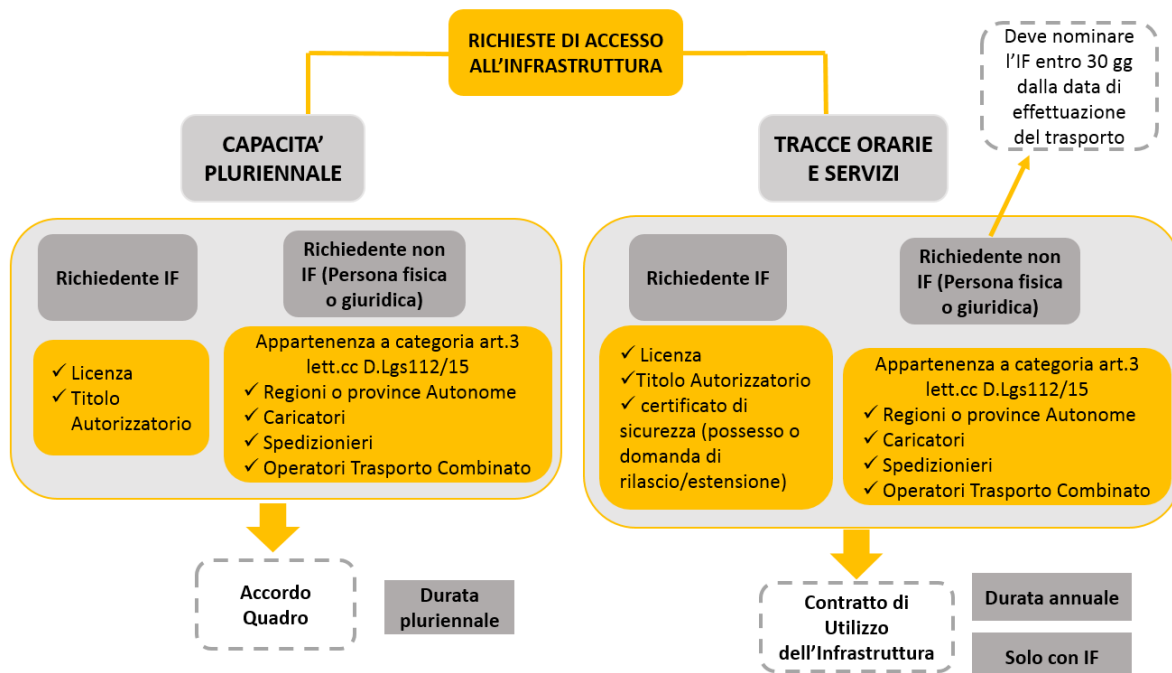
RICHIESTE DI ACCESSO ALL'INFRASTRUTTURA

Deve nominare l'IF entro 30 gg dalla data di effettuazione del trasporto

CAPACITA' PLURIENNALE

Richiedente IF

✓ Licenza
✓ Titolo Autorizzatorio

Richiedente non IF (Persona fisica o giuridica)

Appartenenza a categoria art.3 lett.cc D.Lgs112/15
✓ Regioni o province Autonome
✓ Caricatori
✓ Spedizionieri
✓ Operatori Trasporto Combinato

Accordo Quadro

Durata pluriennale

TRACCE ORARIE E SERVIZI

Richiedente IF

✓ Licenza
✓ Titolo Autorizzatorio
✓ certificato di sicurezza (possesso o domanda di rilascio/estensione)

Richiedente non IF (Persona fisica o giuridica)

Appartenenza a categoria art.3 lett.cc D.Lgs112/15
✓ Regioni o province Autonome
✓ Caricatori
✓ Spedizionieri
✓ Operatori Trasporto Combinato

Contratto di Utilizzo dell'Infrastruttura

Durata annuale

Solo con IF